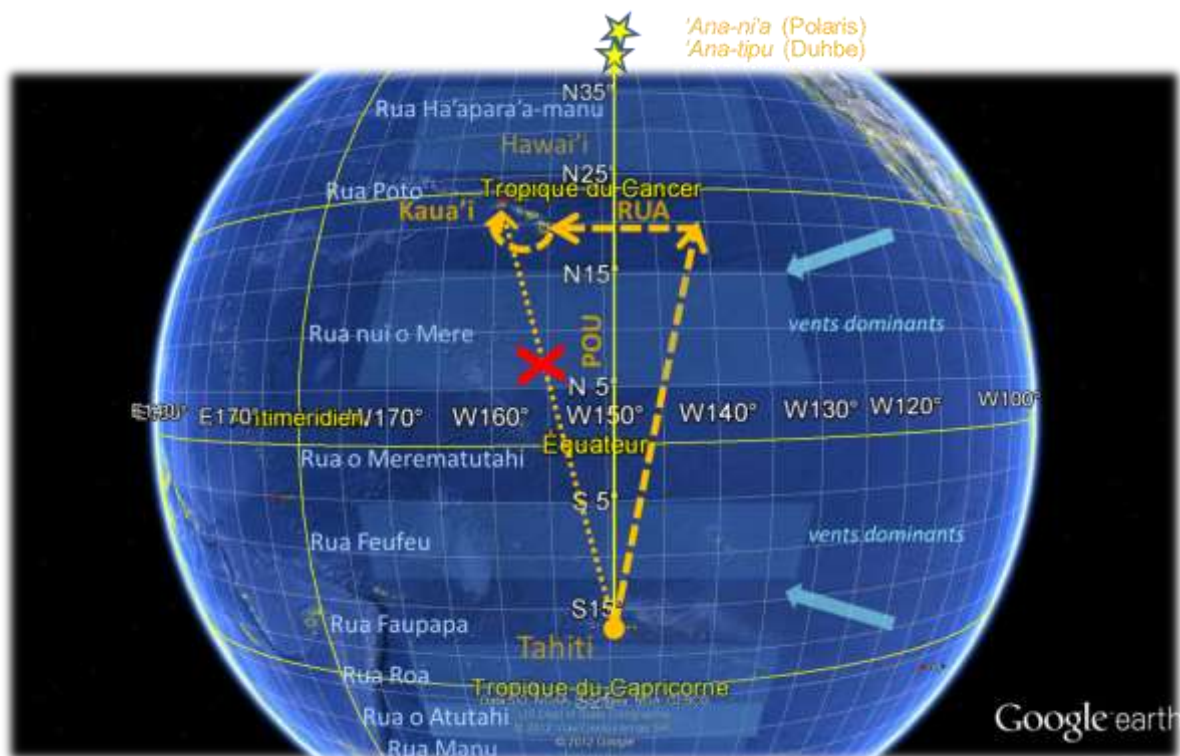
'Ana-ni'a (Polaris)
'Ana-tipu (Duhbe)

N35°
Rua Ha'apara'a-manu
Hawai'i
N25°
Rua Poto
Tropique du Cancer
Kaua'i
RUA
N15°
Rua nui o Mere
POU
vents dominants
N 5°
E180° E170° Antimeridien W170° W160° W150° W140° W130° W120° W100°
Équateur
Rua o Merematutahi
S 5°
Rua Feufeu
vents dominants
S15°
Rua Faupapa
Tahiti
Rua Roa
Tropique du Capricorne
Rua o Atutahi
Rua Manu
Google earth